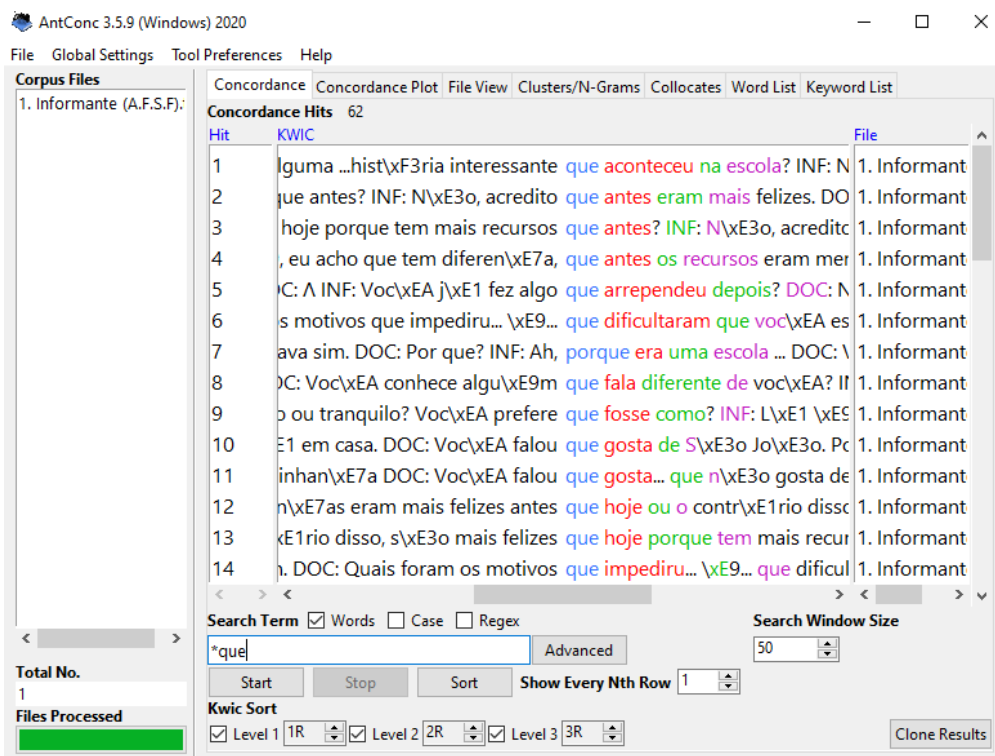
AntConc 3.5.9 (Windows) 2020

File Global Settings Tool Preferences Help

Corpus Files
1. Informante (A.F.S.F.).

Concordance | Concordance Plot | File View | Clusters/N-Grams | Collocates | Word List | Keyword List

Concordance Hits 62

| Hit | KWIC | File |
|---|---|---|
| 1 | lguma ...hist\xF3ria interessante que aconteceu na escola? INF: N | 1. Informant |
| 2 | que antes? INF: N\xE3o, acredito que antes eram mais felizes. DO | 1. Informant |
| 3 | hoje porque tem mais recursos que antes? INF: N\xE3o, acredito | 1. Informant |
| 4 | , eu acho que tem diferen\xE7a, que antes os recursos eram mer | 1. Informant |
| 5 | OC: Λ INF: Voc\xEA j\xE1 fez algo que arrependeu depois? DOC: N | 1. Informant |
| 6 | s motivos que impediru... \xE9... que dificultaram que voc\xEA es | 1. Informant |
| 7 | ava sim. DOC: Por que? INF: Ah, porque era uma escola ... DOC: \ | 1. Informant |
| 8 | OC: Voc\xEA conhece algu\xE9m que fala diferente de voc\xEA? IN | 1. Informant |
| 9 | o ou tranquilo? Voc\xEA prefere que fosse como? INF: L\xE1 \xE9 | 1. Informant |
| 10 | E1 em casa. DOC: Voc\xEA falou que gosta de S\xE3o Jo\xE3o. Pc | 1. Informant |
| 11 | inhan\xE7a DOC: Voc\xEA falou que gosta... que n\xE3o gosta de | 1. Informant |
| 12 | n\xE7as eram mais felizes antes que hoje ou o contr\xE1rio disso | 1. Informant |
| 13 | xE1rio disso, s\xE3o mais felizes que hoje porque tem mais recur | 1. Informant |
| 14 | n. DOC: Quais foram os motivos que impediru... \xE9... que dificul | 1. Informant |

Search Term ☑ Words ☐ Case ☐ Regex
*que
Advanced
Search Window Size
50
Start Stop Sort Show Every Nth Row 1
Kwic Sort
☑ Level 1 1R ☑ Level 2 2R ☑ Level 3 3R
Clone Results

Total No.
1
Files Processed